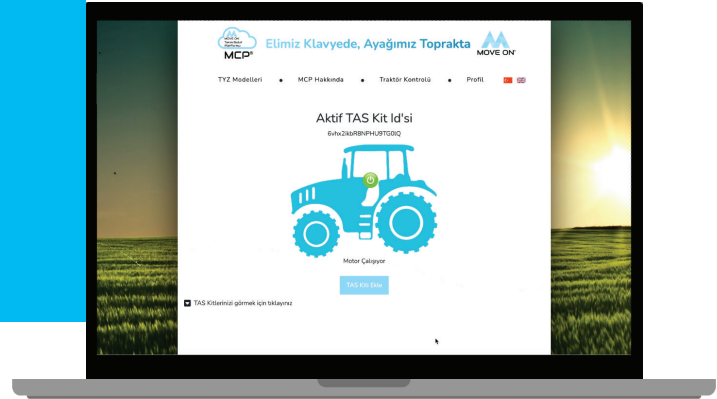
MCP®

Elimiz Klavyede, Ayağımız Toprakta

MOVE ON

TYZ Modelleri • MCP Hakkında • Traktör Kontrolü • Profil

Aktif TAS Kit Id'si

6vhx2ikbR8NPHU9TG0IQ

Motor Çalışıyor

TAS Kit Dur

TAS Kitlerinizi görmek için tıklayınız